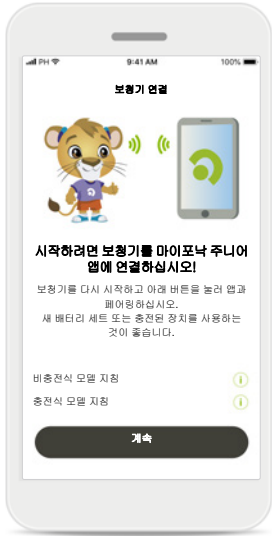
PH 9:41 AM 100%

보청기 연결

시작하려면 보청기를 마이포낙 주니어 앱에 연결하십시오!

보청기를 다시 시작하고 아래 버튼을 눌러 앱과 페어링하십시오.
새 배터리 세트 또는 충전된 장치를 사용하는 것이 좋습니다.

비충전식 모델 지침

충전식 모델 지침

계속